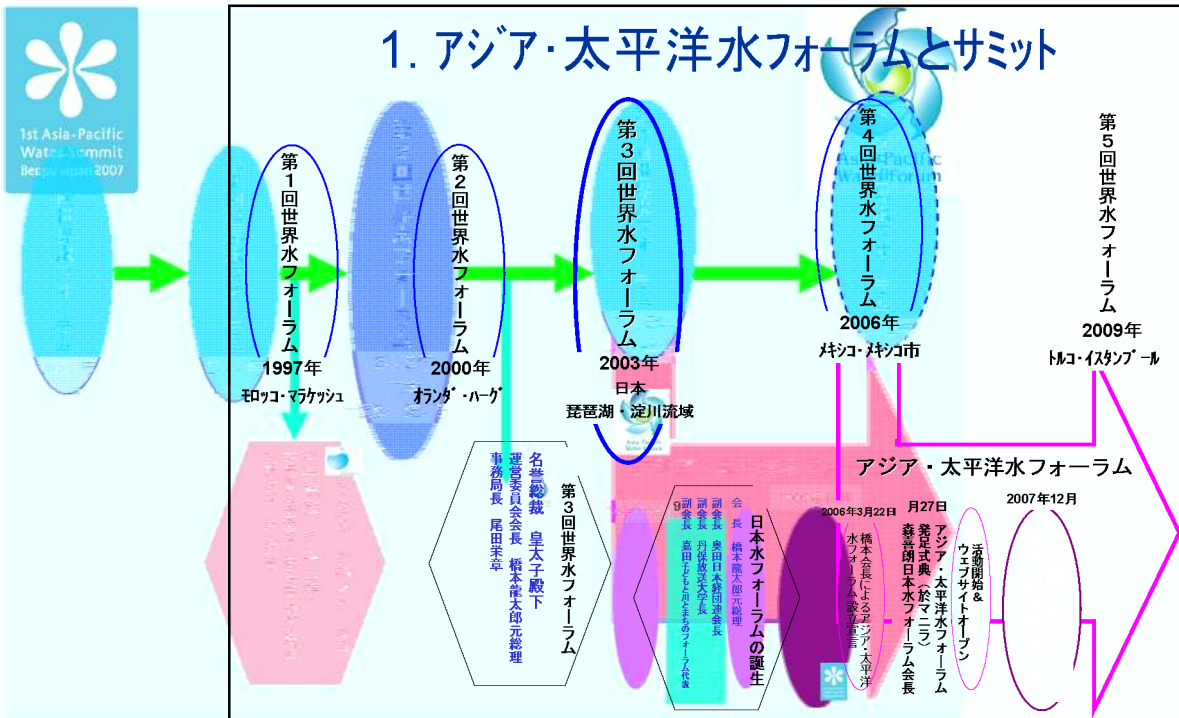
1st Asia-Pacific Water Summit Beppu Japan 2007

1. アジア･太平洋水フォーラムとサミット

第1回世界水フォーラム
1997年
モロッコ・マラケッシュ

第2回世界水フォーラム
2000年
オランダ・ハーグ

第3回世界水フォーラム
2003年
日本
琵琶湖・淀川流域

第4回世界水フォーラム
2006年
メキシコ・メキシコ市

第5回世界水フォーラム
2009年
トルコ・イスタンブール

Asia-Pacific Water Forum

第3回世界水フォーラム
名誉総裁　皇太子殿下
運営委員会会長　橋本龍太郎元総理
事務局長　尾田栄章

日本水フォーラムの誕生
会　長　橋本龍太郎元総理
副会長　奥田日本経団連会長
副会長　丹保放送大学長
副会長　嘉田子ども川とまちのフォーラム代表

アジア・太平洋水フォーラム

2006年3月22日
橋本会長によるアジア・太平洋水フォーラム設立宣言

月27日
アジア・太平洋水フォーラム発足式典（於マニラ）
森喜朗日本水フォーラム会長

2007年12月
活動開始＆ウェブサイトオープン